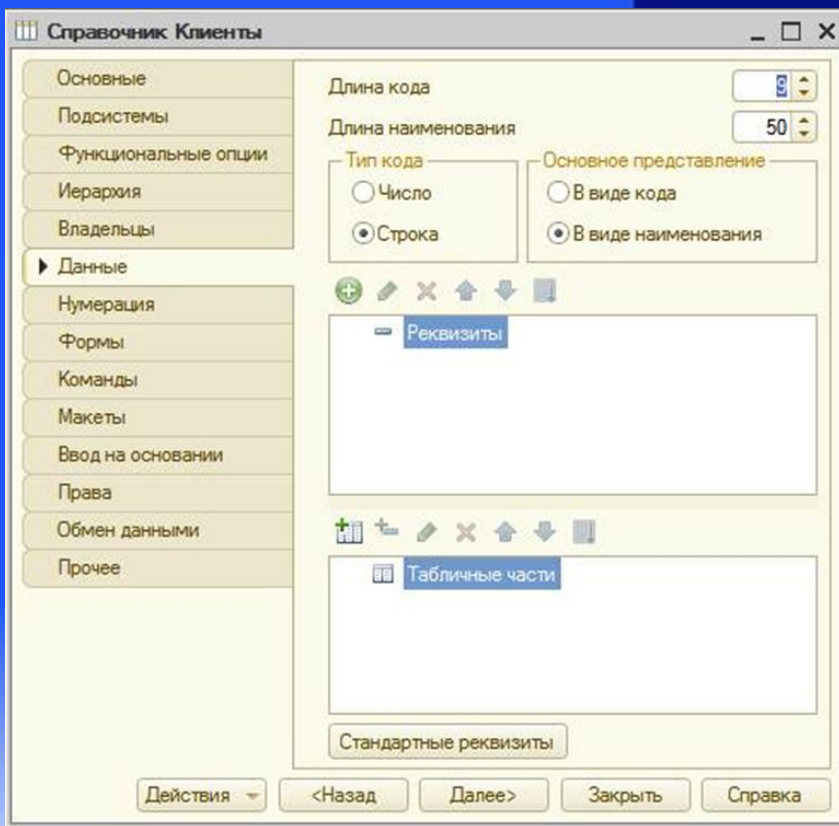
Справочник Клиенты

Основные
Подсистемы
Функциональные опции
Иерархия
Владельцы
Данные
Нумерация
Формы
Команды
Макеты
Ввод на основании
Права
Обмен данными
Прочее

Длина кода 9
Длина наименования 50

Тип кода
Число
Строка

Основное представление
В виде кода
В виде наименования

Реквизиты

Табличные части

Стандартные реквизиты

Действия
<Назад
Далее>
Закрыть
Справка